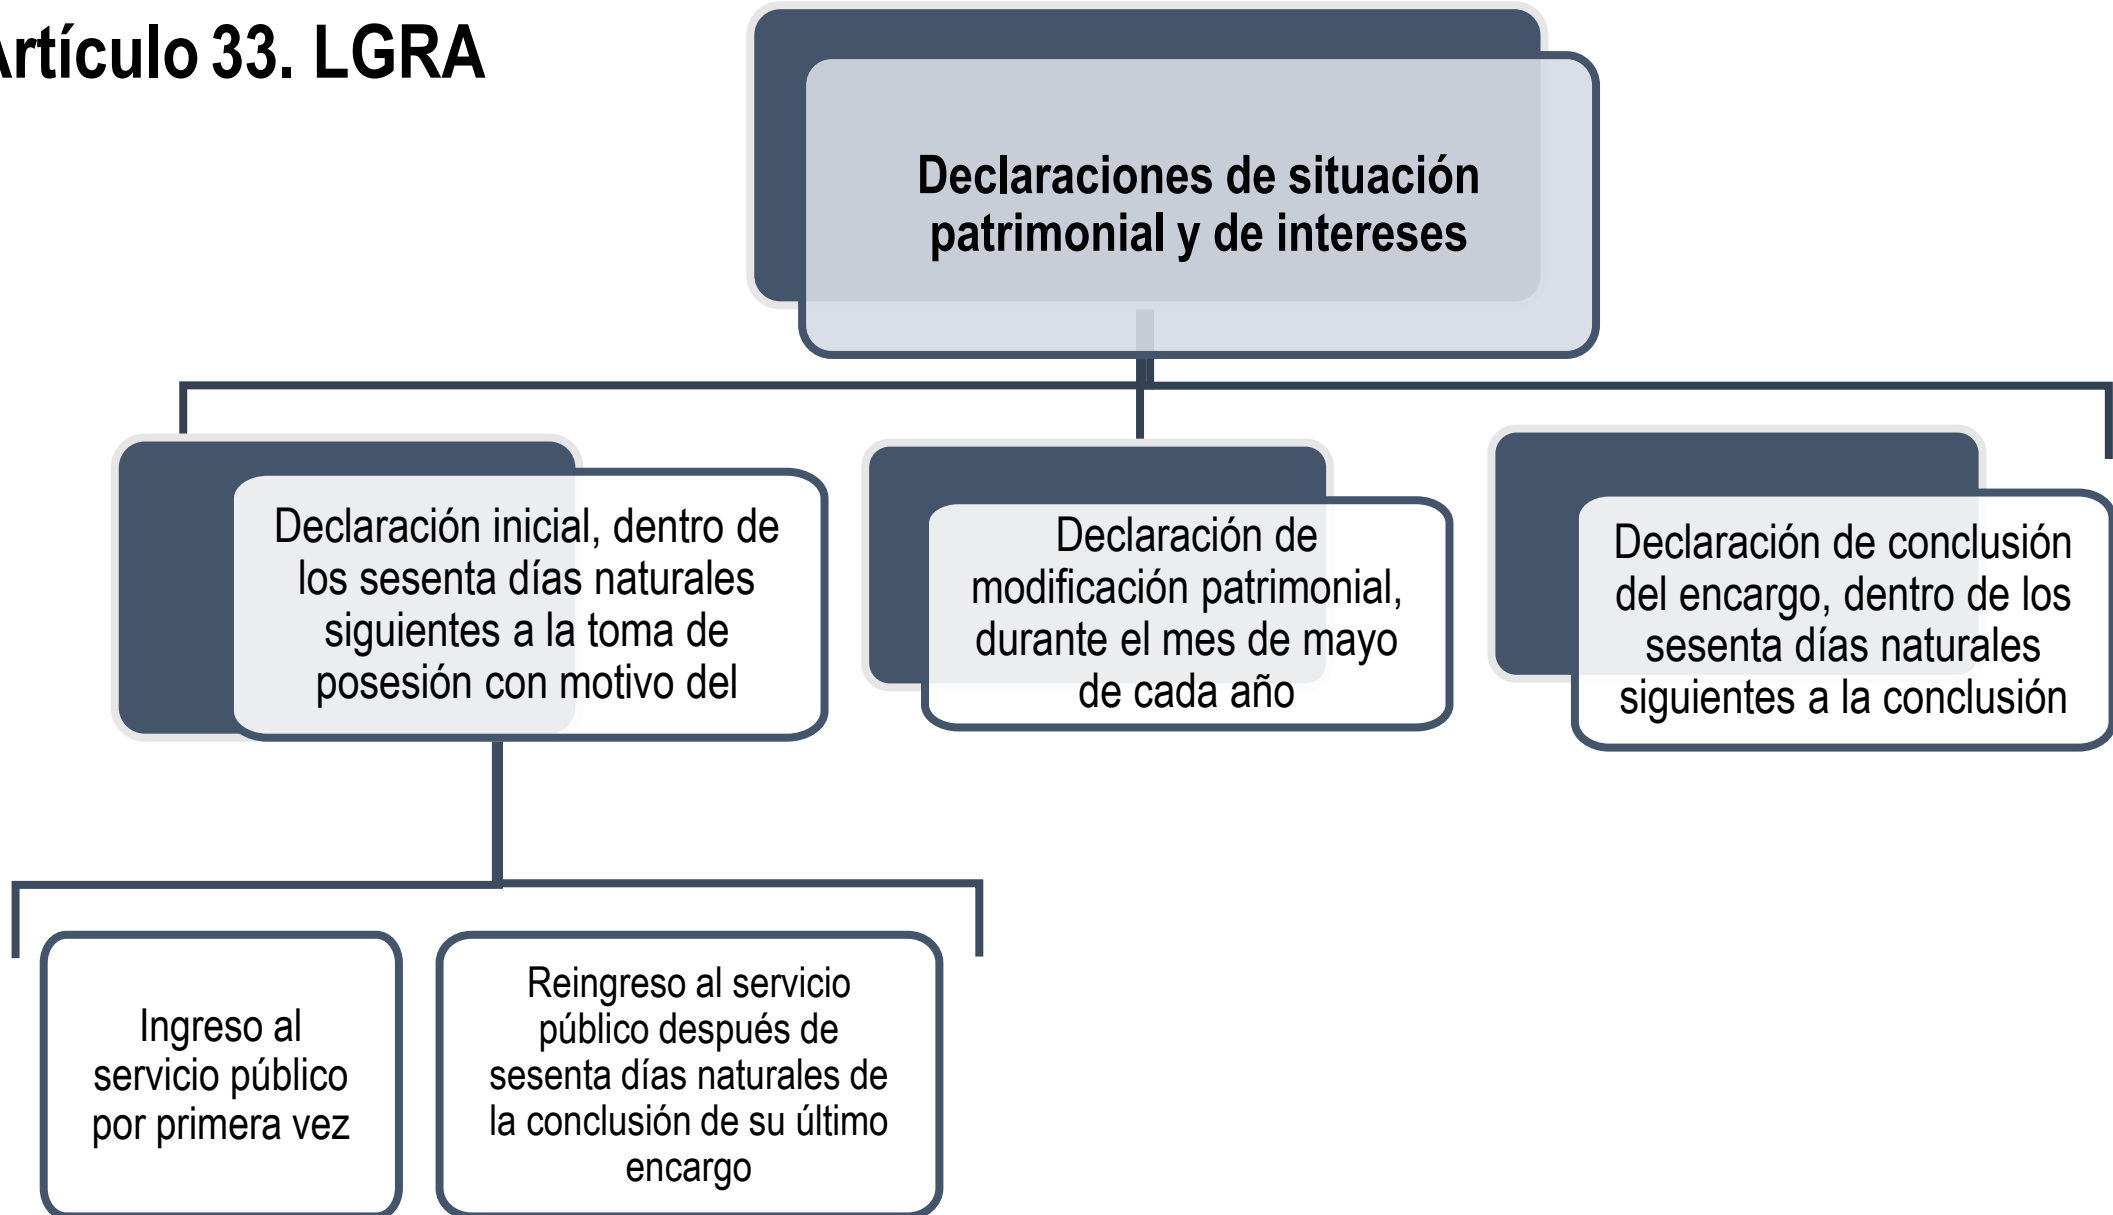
rtículo 33. LGRA

Declaraciones de situación patrimonial y de intereses

Declaración inicial, dentro de los sesenta días naturales siguientes a la toma de posesión con motivo del

Declaración de modificación patrimonial, durante el mes de mayo de cada año

Declaración de conclusión del encargo, dentro de los sesenta días naturales siguientes a la conclusión

Ingreso al servicio público por primera vez

Reingreso al servicio público después de sesenta días naturales de la conclusión de su último encargo